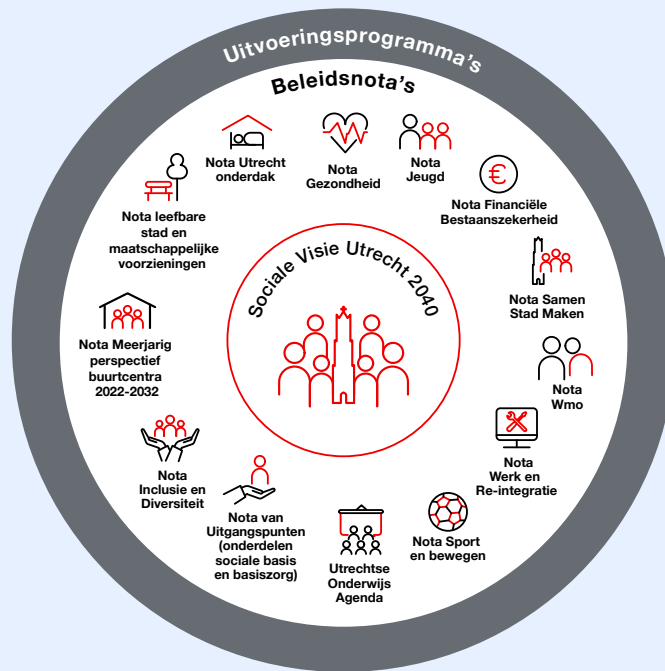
Uitvoeringsprogramma's

Beleidsnota's

Sociale Visie Utrecht 2040

Nota Utrecht onderdak

Nota Gezondheid

Nota Jeugd

€

Nota Financiële Bestaanszekerheid

Nota Samen Stad Maken

Nota Wmo

Nota Werk en Re-integratie

Nota Sport en bewegen

Utrechtse Onderwijs Agenda

Nota van Uitgangspunten (onderdelen sociale basis en basiszorg)

Nota Inclusie en Diversiteit

Nota Meerjarig perspectief buurtcentra 2022-2032

Nota leefbare stad en maatschappelijke voorzieningen